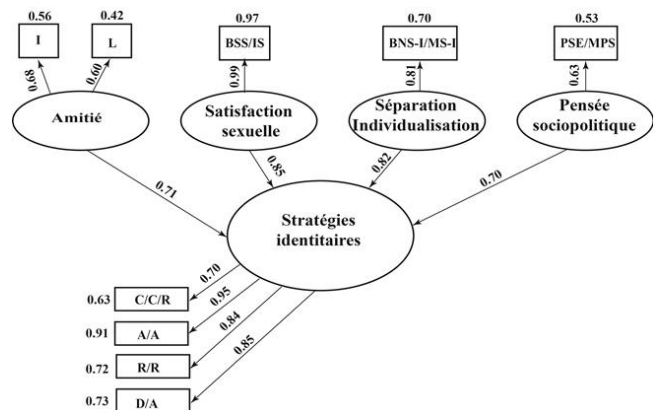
0.56
I
0.42
L
0.68
0.60
Amitié

0.97
BSS/IS
0.99
Satisfaction sexuelle

0.70
BNS-I/MS-I
0.81
Séparation Individualisation

0.53
PSE/MPS
0.63
Pensée sociopolitique

0.71
0.85
0.82
0.70

Stratégies identitaires

0.70
0.95
0.84
0.85

0.63 C/C/R
0.91 A/A
0.72 R/R
0.73 D/A